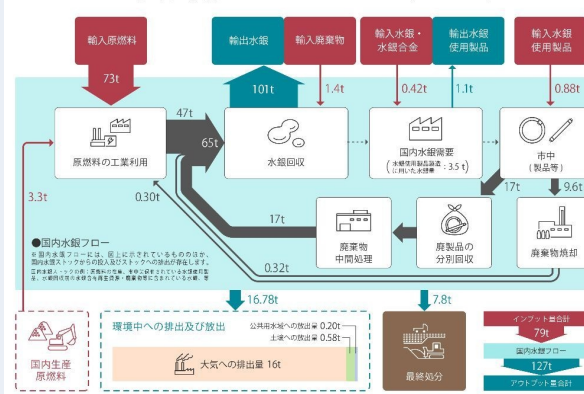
輸入原燃料

73t

輸出水銀

101t

輸入廃棄物

1.4t

輸入水銀・水銀合金

0.42t

輸出水銀使用製品

1.1t

輸入水銀使用製品

0.88t

47t

65t

原燃料の工業利用

水銀回収

国内水銀需要

（水銀使用製品製造に用いた水銀量：3.5t）

市中（製品等）

17t

9.6t

3.3t

0.30t

17t

●国内水銀フロー

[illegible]

廃棄物中間処理

廃製品の分別回収

廃棄物焼却

0.32t

16.78t

7.8t

国内生産原燃料

環境中への排出及び放出

公共用水域への放出量 0.20t

土壌への放出量 0.58t

大気への排出量 16t

最終処分

インプット量合計

79t

国内水銀フロー

127t

アウトプット量合計